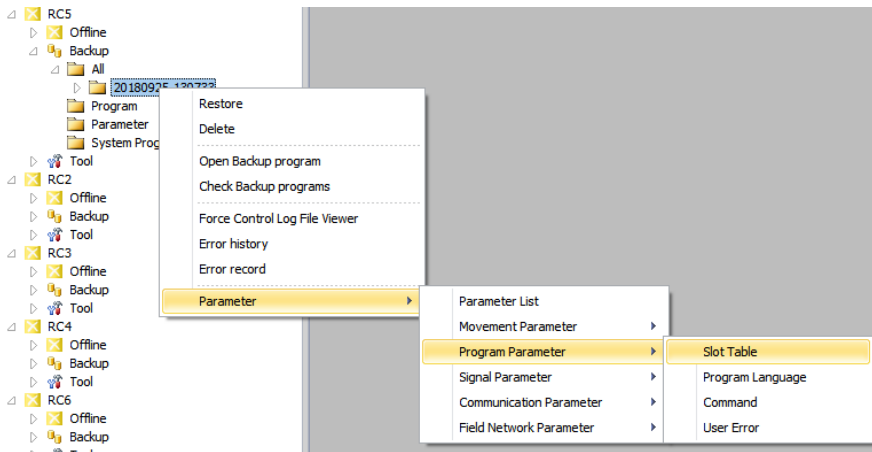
RC5
Offline
Backup
All
20180925_139733
Program
Parameter
System Prog
Tool
RC2
Offline
Backup
Tool
RC3
Offline
Backup
Tool
RC4
Offline
Backup
Tool
RC6
Offline
Backup

Restore
Delete
Open Backup program
Check Backup programs
Force Control Log File Viewer
Error history
Error record
Parameter

Parameter List
Movement Parameter
Program Parameter
Signal Parameter
Communication Parameter
Field Network Parameter

Slot Table
Program Language
Command
User Error